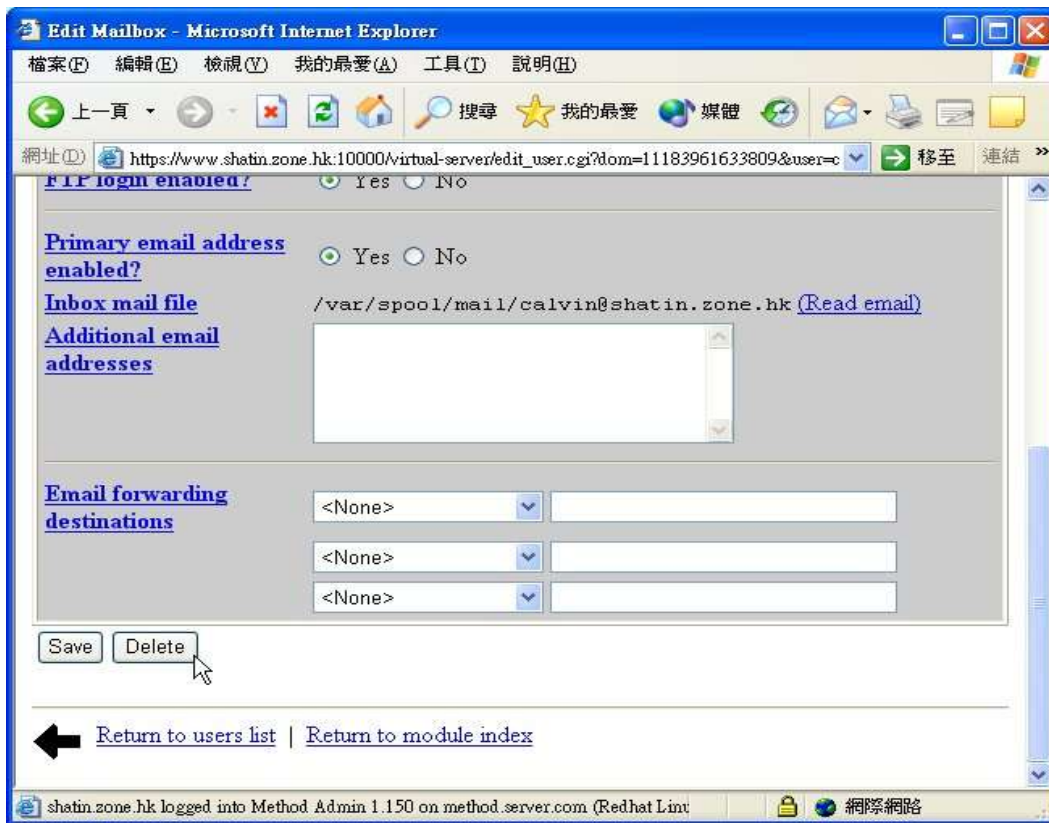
Edit Mailbox - Microsoft Internet Explorer

檔案(F) 編輯(E) 檢視(V) 我的最愛(A) 工具(T) 說明(H)

上一頁 搜尋 我的最愛 媒體

網址(D) https://www.shatin.zone.hk:10000/virtual-server/edit_user.cgi?dom=11183961633809&user=c 移至 連結 »

FTP login enabled? Yes No

Primary email address enabled? Yes No

Inbox mail file /var/spool/mail/calvin@shatin.zone.hk (Read email)

Additional email addresses

Email forwarding destinations <None>

<None>

<None>

Save Delete

Return to users list | Return to module index

shatin.zone.hk logged into Method Admin 1.150 on method.server.com (Redhat Linu

網際網路